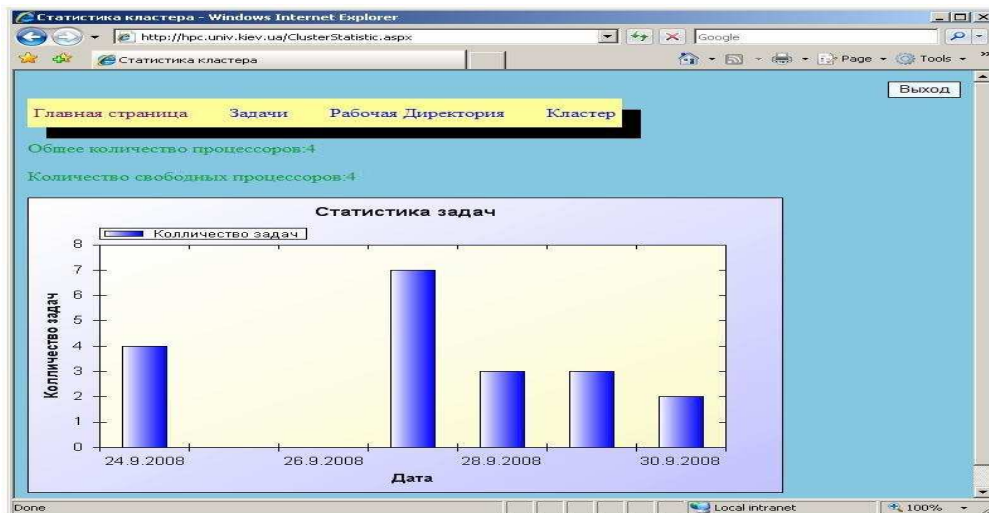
Статистика кластера - Windows Internet Explorer

http://hpc.univ.kiev.ua/ClusterStatistic.aspx

Google

Статистика кластера

Page ▾ Tools ▾

Выход

Главная страница Задачи Рабочая Директория Кластер

Общее количество процессоров:4

Количество свободных процессоров:4

Статистика задач

Колличество задач

8
7
6
5
4
3
2
1
0

Колличество задач

24.9.2008 26.9.2008 28.9.2008 30.9.2008

Дата

Done

Local intranet

100%